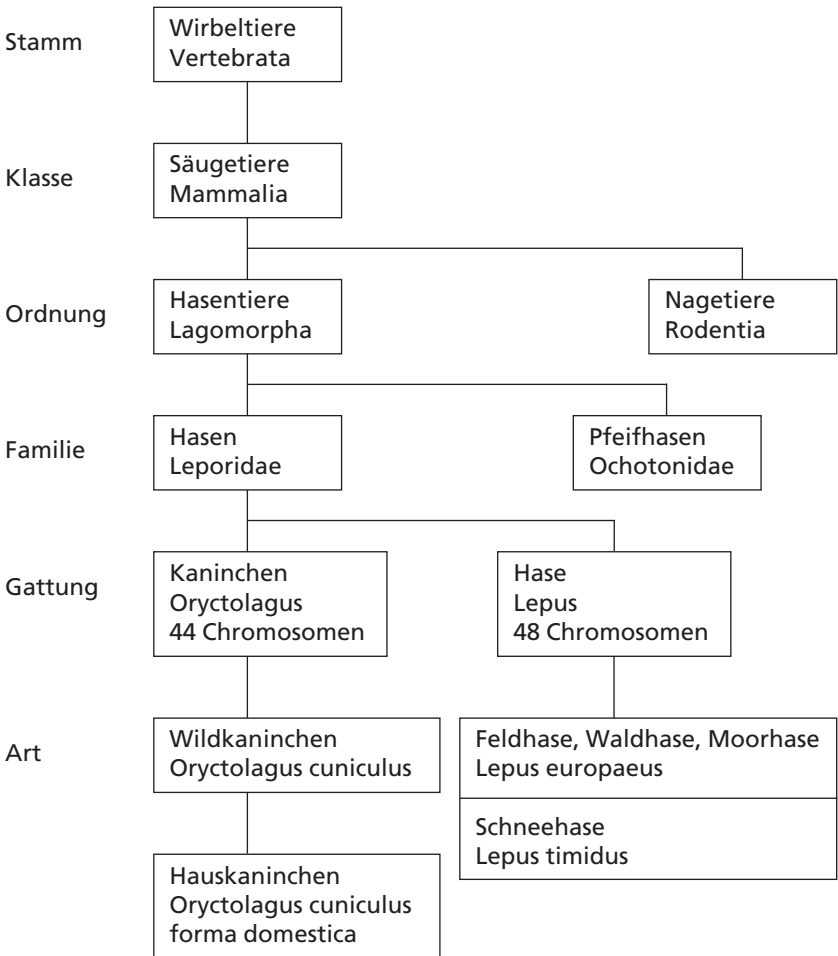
Stamm
Wirbeltiere
Vertebrata

Klasse
Säugetiere
Mammalia

Ordnung
Hasentiere
Lagomorpha

Nagetiere
Rodentia

Familie
Hasen
Leporidae

Pfeifhasen
Ochotonidae

Gattung
Kaninchen
Oryctolagus
44 Chromosomen

Hase
Lepus
48 Chromosomen

Art
Wildkaninchen
Oryctolagus cuniculus

Feldhase, Waldhase, Moorhase
Lepus europaeus

Schneehase
Lepus timidus

Hauskaninchen
Oryctolagus cuniculus
forma domestica